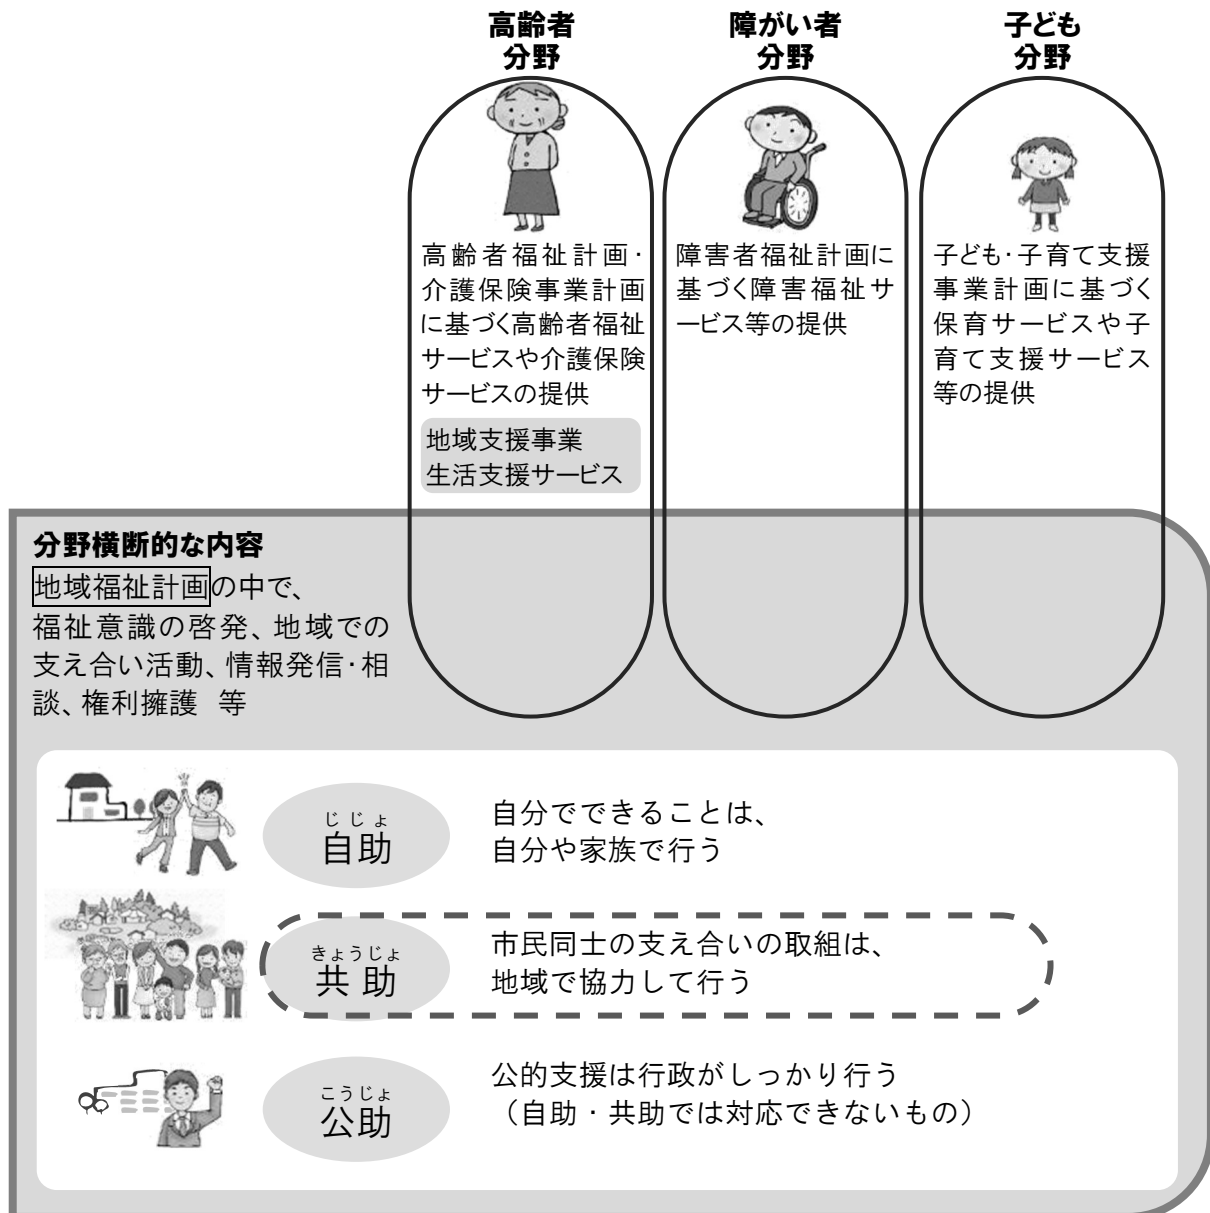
高齢者
分野

障がい者
分野

子ども
分野

高齢者福祉計画・介護保険事業計画に基づく高齢者福祉サービスや介護保険サービスの提供

地域支援事業
生活支援サービス

障害者福祉計画に基づく障害福祉サービス等の提供

子ども·子育て支援事業計画に基づく保育サービスや子育て支援サービス等の提供

分野横断的な内容
地域福祉計画の中で、福祉意識の啓発、地域での支え合い活動、情報発信·相談、権利擁護　等

じじょ
自助

自分でできることは、
自分や家族で行う

きょうじょ
共助

市民同士の支え合いの取組は、
地域で協力して行う

こうじょ
公助

公的支援は行政がしっかり行う
（自助・共助では対応できないもの）